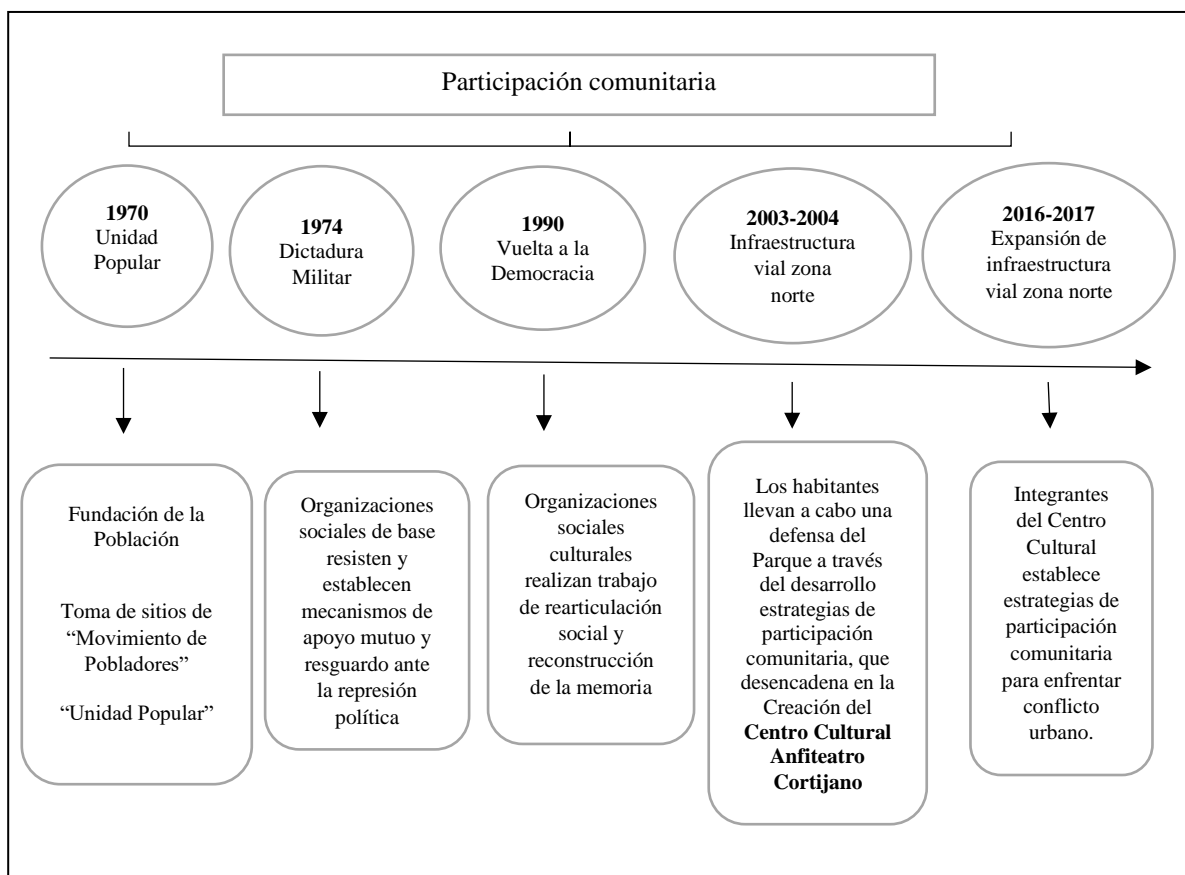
Participación comunitaria

**1970**
Unidad Popular

**1974**
Dictadura Militar

**1990**
Vuelta a la Democracia

**2003-2004**
Infraestructura vial zona norte

**2016-2017**
Expansión de infraestructura vial zona norte

Fundación de la Población

Toma de sitios de "Movimiento de Pobladores"

"Unidad Popular"

Organizaciones sociales de base resisten y establecen mecanismos de apoyo mutuo y resguardo ante la represión política

Organizaciones sociales culturales realizan trabajo de rearticulación social y reconstrucción de la memoria

Los habitantes llevan a cabo una defensa del Parque a través del desarrollo estrategias de participación comunitaria, que desencadena en la Creación del **Centro Cultural Anfiteatro Cortijano**

Integrantes del Centro Cultural establece estrategias de participación comunitaria para enfrentar conflicto urbano.